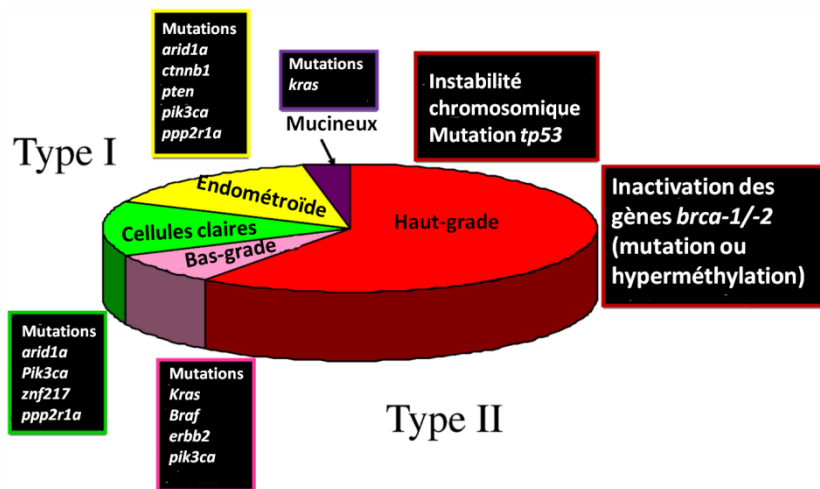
Mutations
arid1a
ctnnb1
pten
pik3ca
ppp2r1a

Mutations
kras

Instabilité chromosomique
Mutation tp53

Type I

Mucineux

Endométroïde

Cellules claires

Bas-grade

Haut-grade

Inactivation des gènes brca-1/-2 (mutation ou hyperméthylation)

Mutations
arid1a
Pik3ca
znf217
ppp2r1a

Mutations
Kras
Braf
erbb2
pik3ca

Type II